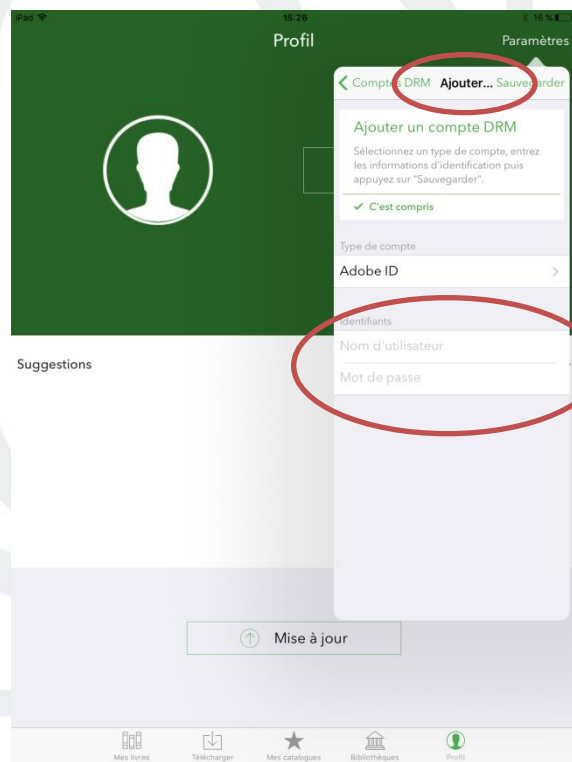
iPad
15:26
16 %

Profil
Paramètres

< Comptes DRM   Ajouter...   Sauvegarder

Ajouter un compte DRM

Sélectionnez un type de compte, entrez les informations d'identification puis appuyez sur "Sauvegarder".

✓ C'est compris

Type de compte

Adobe ID >

Identifiants

Nom d'utilisateur

Mot de passe

Suggestions

Mise à jour

Mes livres   Télécharger   Mes catalogues   Bibliothèques   Profil